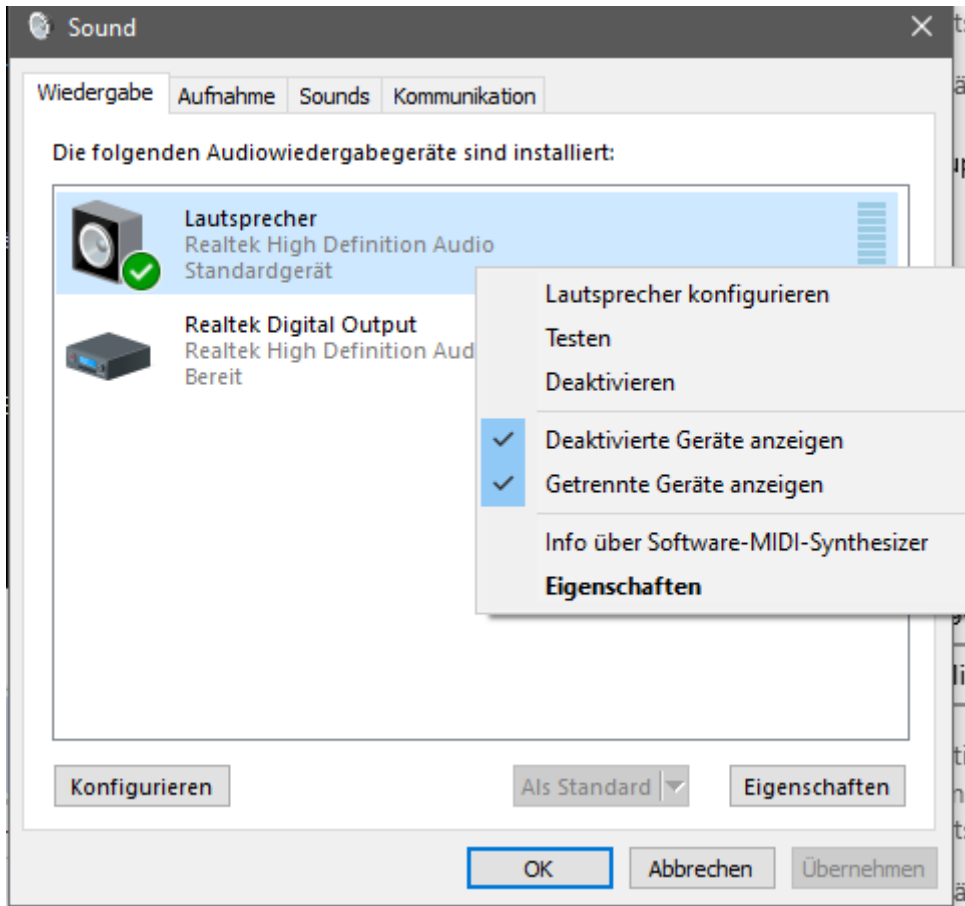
Sound

Wiedergabe | Aufnahme | Sounds | Kommunikation

Die folgenden Audiowiedergabegeräte sind installiert:

Lautsprecher
Realtek High Definition Audio
Standardgerät

Realtek Digital Output
Realtek High Definition Aud
Bereit

Lautsprecher konfigurieren
Testen
Deaktivieren
✓ Deaktivierte Geräte anzeigen
✓ Getrennte Geräte anzeigen
Info über Software-MIDI-Synthesizer
**Eigenschaften**

Konfigurieren | Als Standard | Eigenschaften

OK | Abbrechen | Übernehmen